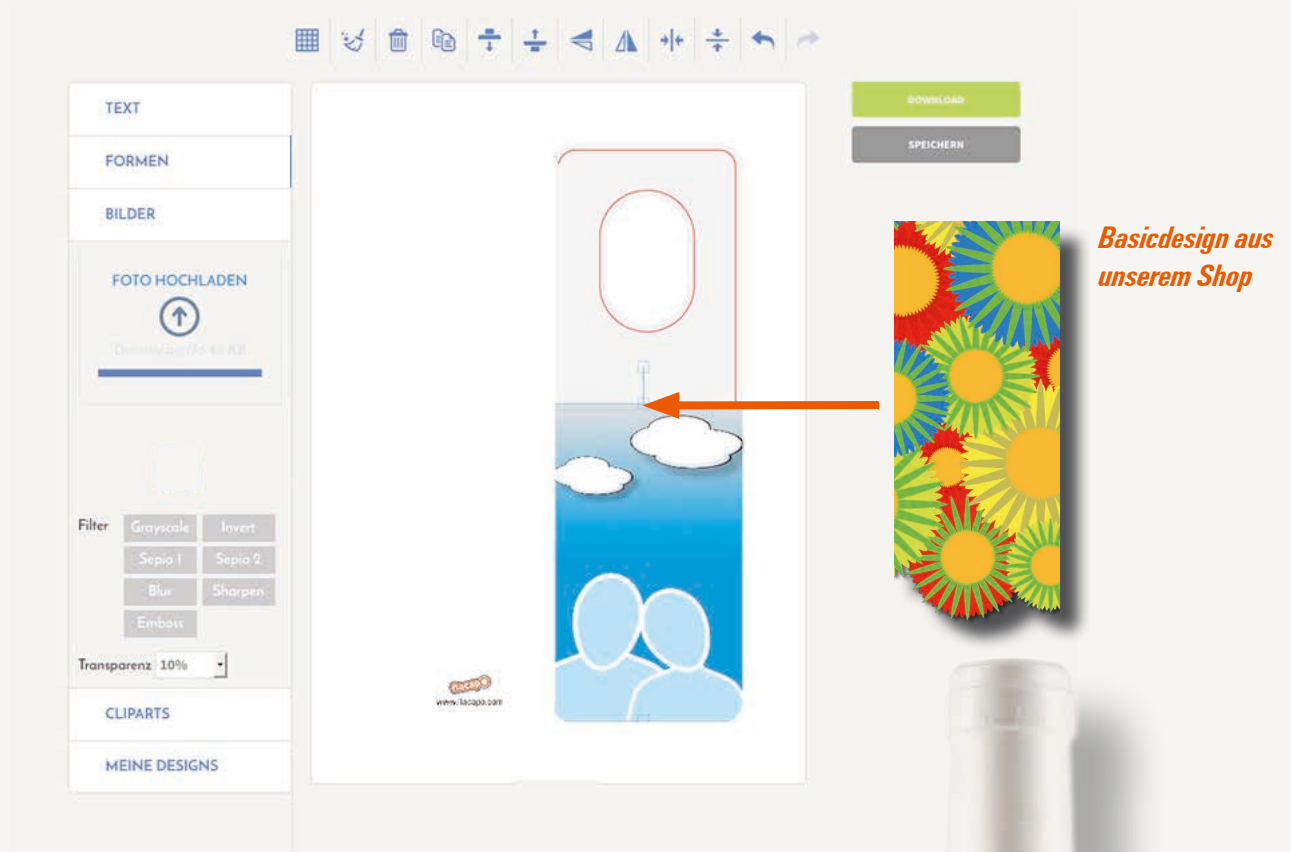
TEXT

FORMEN

BILDER

FOTO HOCHLADEN

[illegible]

Filter Grayscale Invert Sepia 1 Sepia 2 Blur Sharpen Emboss

Transparenz 10%

CLIPARTS

MEINE DESIGNS

DOWNLOAD

SPEICHERN

Basicdesign aus unserem Shop

www.flacapo.com